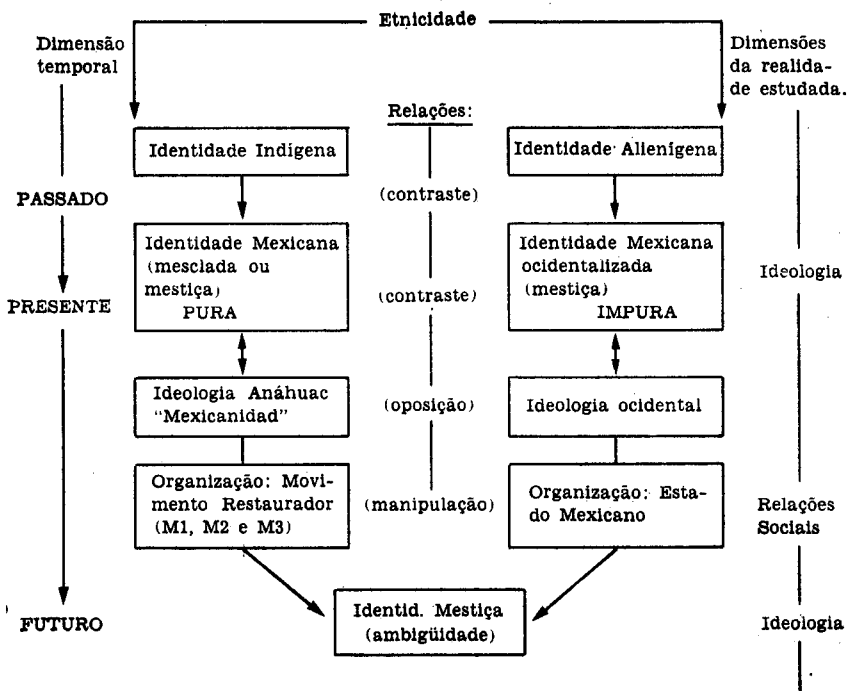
Etnicidade

Dimensão temporal

Dimensões da realidade estudada.

Relações:

Identidade Indigena

Identidade Alienigena

PASSADO

(contraste)

Identidade Mexicana (mesclada ou mestiça) PURA

Identidade Mexicana ocidentalizada (mestiça) IMPURA

PRESENTE

(contraste)

Ideologia

Ideologia Anáhuac "Mexicanidad"

(oposição)

Ideologia ocidental

Organização: Movimento Restaurador (M1, M2 e M3)

(manipulação)

Organização: Estado Mexicano

Relações Sociais

FUTURO

Identid. Mestiça (ambigüidade)

Ideologia